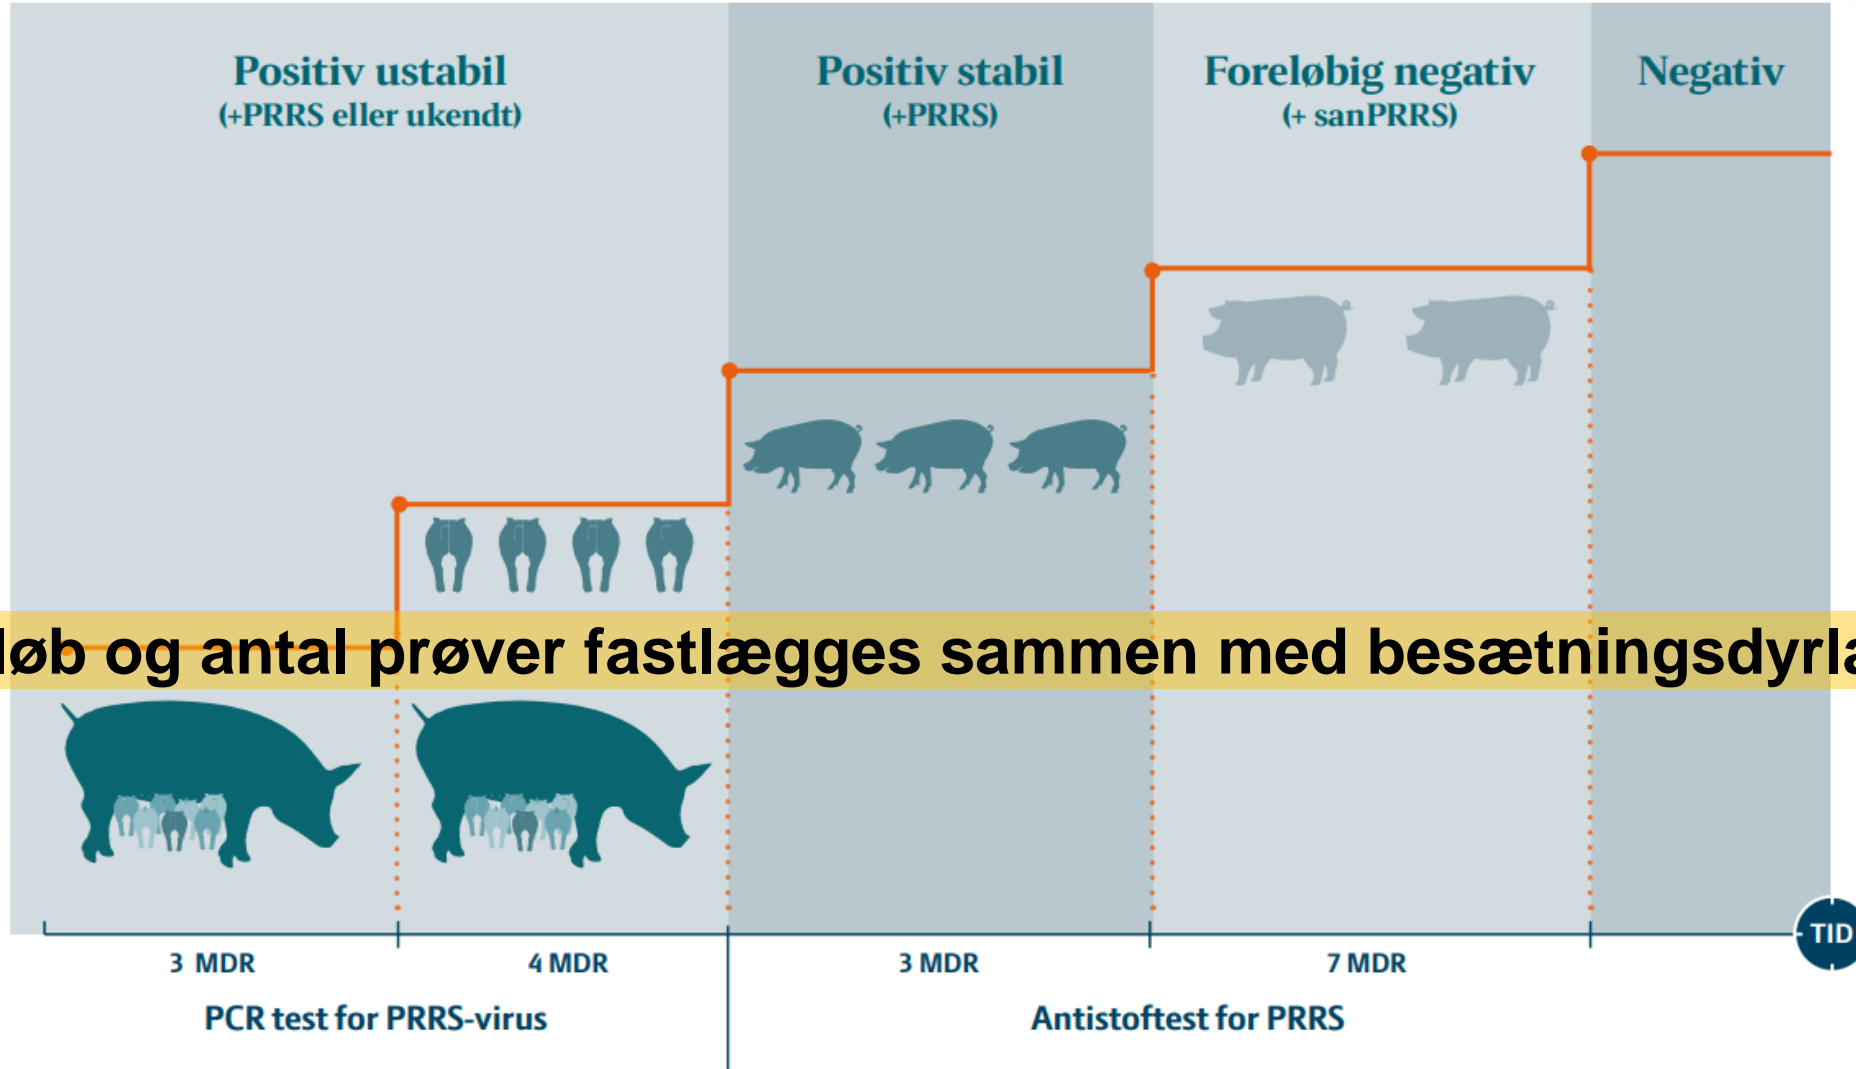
Positiv ustabil
(+PRRS eller ukendt)

Positiv stabil
(+PRRS)

Foreløbig negativ
(+ sanPRRS)

Negativ

løb og antal prøver fastlægges sammen med besætningsdyrla

TID

3 MDR

4 MDR

3 MDR

7 MDR

PCR test for PRRS-virus

Antistoftest for PRRS